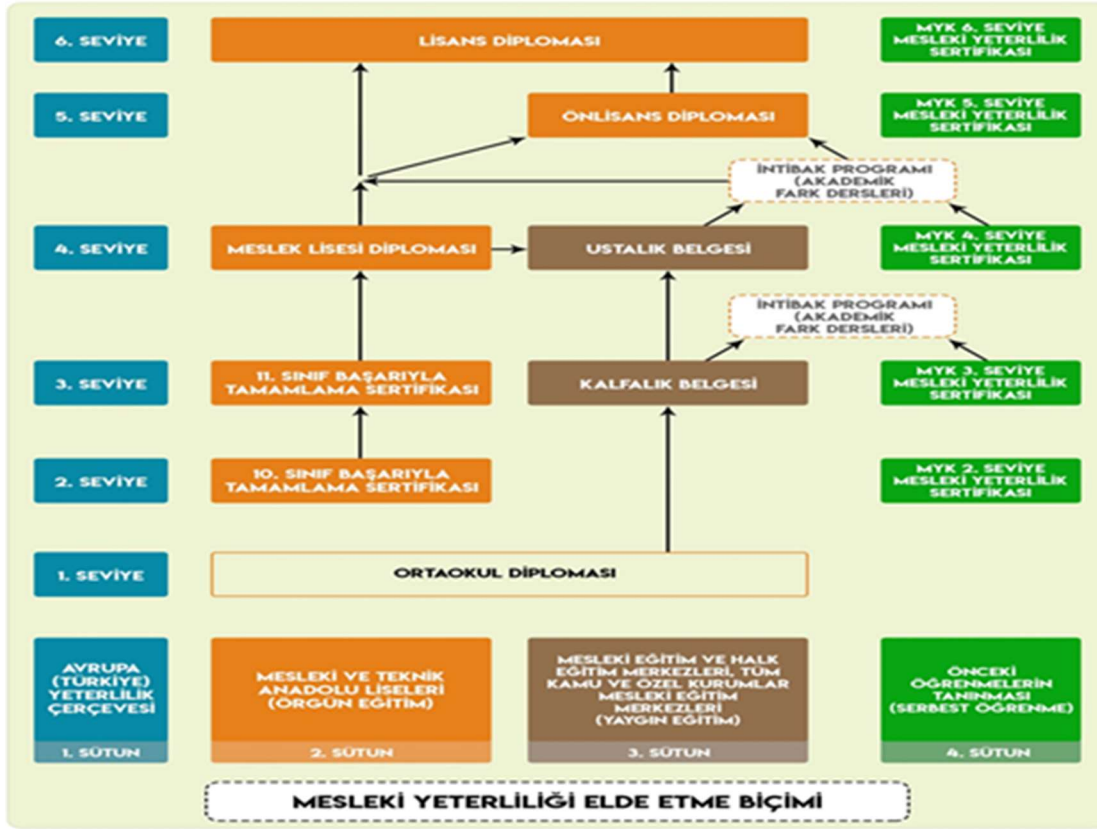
6. SEVİYE

LİSANS DİPLOMASI

MYK 6. SEVİYE MESLEKİ YETERLİLİK SERTİFİKASI

5. SEVİYE

ÖNLİSANS DİPLOMASI

MYK 5. SEVİYE MESLEKİ YETERLİLİK SERTİFİKASI

İNTİBAK PROGRAMI (AKADEMİK FARK DERSLERİ)

4. SEVİYE

MESLEK LİSESİ DİPLOMASI

USTALIK BELGESİ

MYK 4. SEVİYE MESLEKİ YETERLİLİK SERTİFİKASI

İNTİBAK PROGRAMI (AKADEMİK FARK DERSLERİ)

3. SEVİYE

11. SINIF BAŞARIYLA TAMAMLAMA SERTİFİKASI

KALFALIK BELGESİ

MYK 3. SEVİYE MESLEKİ YETERLİLİK SERTİFİKASI

2. SEVİYE

10. SINIF BAŞARIYLA TAMAMLAMA SERTİFİKASI

MYK 2. SEVİYE MESLEKİ YETERLİLİK SERTİFİKASI

1. SEVİYE

ORTAOKUL DİPLOMASI

AVRUPA (TÜRKİYE) YETERLİLİK ÇERÇEVESİ

1. SÜTUN

MESLEKİ VE TEKNİK ANADOLU LİSELERİ (ÖRGÜN EĞİTİM)

2. SÜTUN

MESLEKİ EĞİTİM VE HALK EĞİTİM MERKEZLERİ, TÜM KAMU VE ÖZEL KURUMLAR MESLEKİ EĞİTİM MERKEZLERİ (YAYGIN EĞİTİM)

3. SÜTUN

ÖNCEKİ ÖĞRENMELERİN TANINMASI (SERBEST ÖĞRENME)

4. SÜTUN

MESLEKİ YETERLİLİĞİ ELDE ETME BİÇİMİ